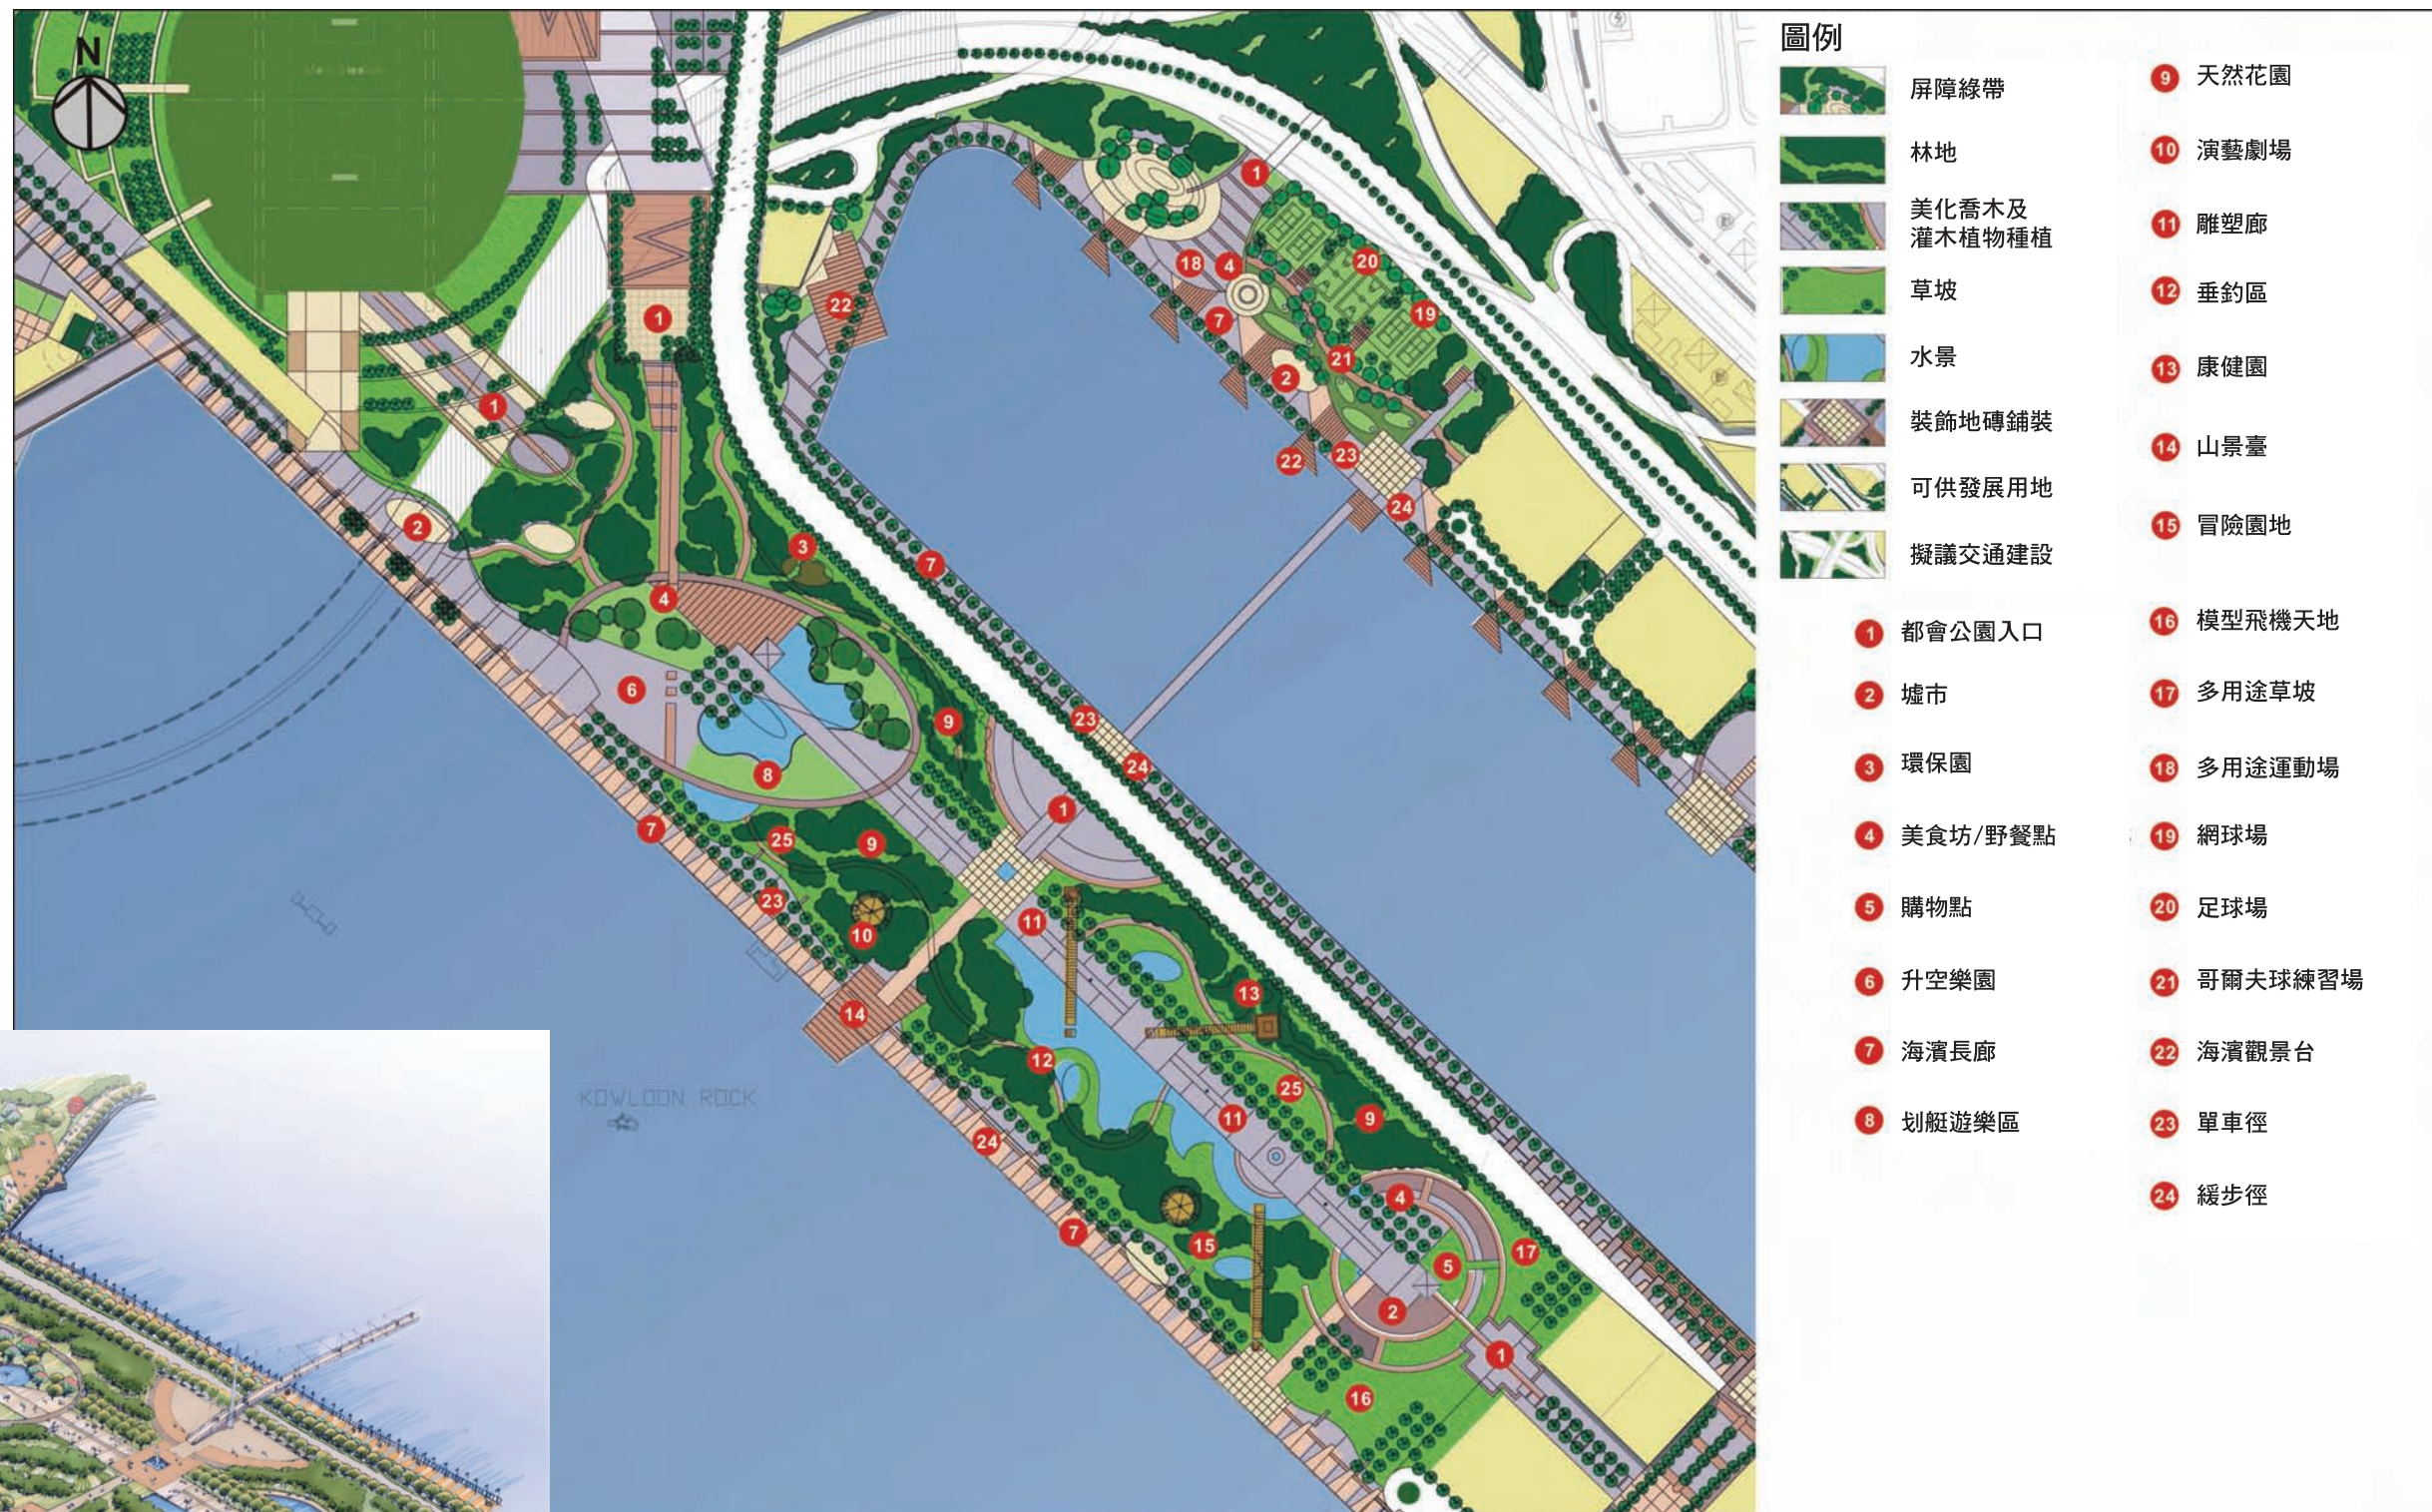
N

圖例

屏障綠帶
林地
美化喬木及灌木植物種植
草坡
水景
裝飾地磚鋪裝
可供發展用地
擬議交通建設

1 都會公園入口
2 墟市
3 環保園
4 美食坊/野餐點
5 購物點
6 升空樂園
7 海濱長廊
8 划艇遊樂區

9 天然花園
10 演藝劇場
11 雕塑廊
12 垂釣區
13 康健園
14 山景臺
15 冒險園地
16 模型飛機天地
17 多用途草坡
18 多用途運動場
19 網球場
20 足球場
21 哥爾夫球練習場
22 海濱觀景台
23 單車徑
24 緩步徑

KOWLOON ROCK

1 1 1 1 1 2 2 2 3 4 4 4 5 6 7 7 7 7 8 9 9 9 10 11 11 12 13 14 15 16 17 18 19 20 21 22 22 23 23 23 23 24 24 24 25 25